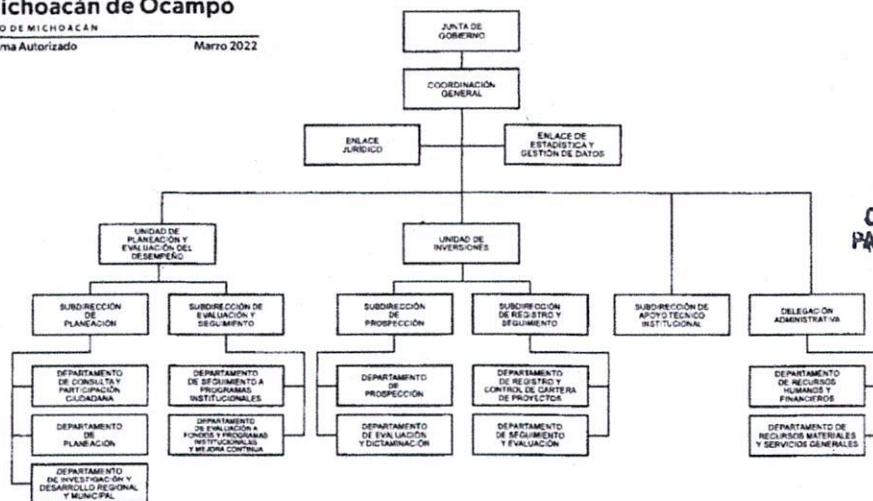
ichoacán de Ocampo
O DE MICHOACÁN
ma Autorizado
Marzo 2022

JUNTA DE GOBIERNO

COORDINACIÓN GENERAL

ENLACE JURÍDICO

ENLACE DE ESTADÍSTICA Y GESTIÓN DE DATOS

UNIDAD DE PLANEACIÓN Y EVALUACIÓN DEL DESEMPEÑO

UNIDAD DE INVERSIONES

SUBDIRECCIÓN DE PLANEACIÓN

SUBDIRECCIÓN DE EVALUACIÓN Y SEGUIMIENTO

SUBDIRECCIÓN DE PROSPECCIÓN

SUBDIRECCIÓN DE REGISTRO Y SEGUIMIENTO

SUBDIRECCIÓN DE APOYO TÉCNICO INSTITUCIONAL

DELEGACIÓN ADMINISTRATIVA

DEPARTAMENTO DE CONSULTA Y PARTICIPACIÓN CIUDADANA

DEPARTAMENTO DE PLANEACIÓN

DEPARTAMENTO DE INVESTIGACIÓN Y DESARROLLO REGIONAL Y MUNICIPAL

DEPARTAMENTO DE SEGUIMIENTO A PROGRAMAS INSTITUCIONALES

DEPARTAMENTO DE EVALUACIÓN A FONDOS Y PROGRAMAS INSTITUCIONALES Y MEJORA CONTINUA

DEPARTAMENTO DE PROSPECCIÓN

DEPARTAMENTO DE EVALUACIÓN Y DICTAMINACIÓN

DEPARTAMENTO DE REGISTRO Y CONTROL DE CARTERA DE PROYECTOS

DEPARTAMENTO DE SEGUIMIENTO Y EVALUACIÓN

DEPARTAMENTO DE RECURSOS HUMANOS Y FINANCIEROS

DEPARTAMENTO DE RECURSOS MATERIALES Y SERVICIOS GENERALES

C
PA